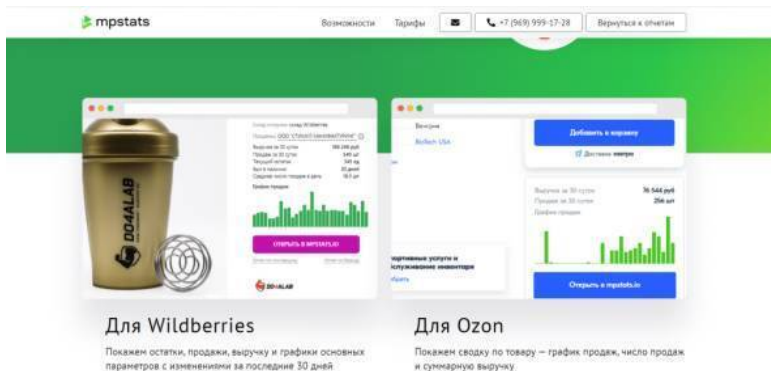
mpstats

Возможности Тарифы +7 (969) 999-17-28 Вернуться к отчетам

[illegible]

Выручка за 30 суток 76 544 руб
Продаж за 30 суток 256 шт
График продаж

ОТКРЫТЬ В MPSTATS.IO

DO4ALAB

Венгрия
BioTech USA

Добавить в корзину
Доставка завтра

ртивные услуги и
служивание инвентаря
обать

Открыть в mpstats.io

Для Wildberries

Покажем остатки, продажи, выручку и графики основных параметров с изменениями за последние 30 дней

Для Ozon

Покажем сводку по товару — график продаж, число продаж и суммарную выручку